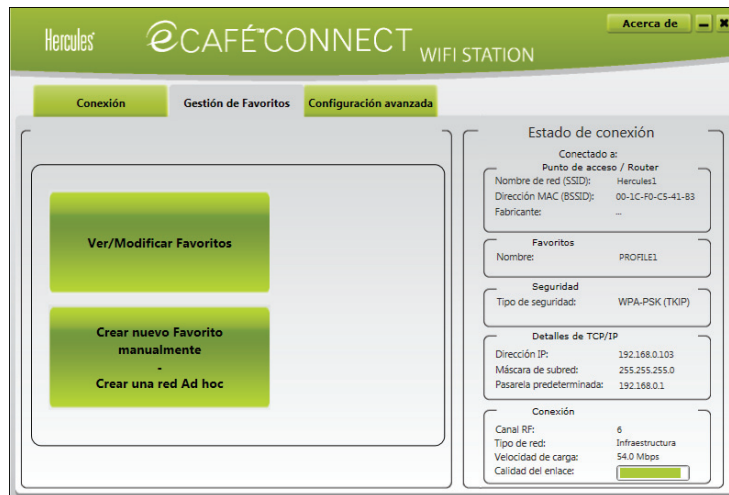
Hercules eCAFÉ CONNECT WIFI STATION

Acerca de

Conexión

Gestión de Favoritos

Configuración avanzada

Ver/Modificar Favoritos

Crear nuevo Favorito manualmente
-
Crear una red Ad hoc

Estado de conexión

Conectado a:

Punto de acceso / Router

Nombre de red (SSID): Hercules1
Dirección MAC (BSSID): 00-1C-F0-C5-41-83
Fabricante: ...

Favoritos

Nombre: PROFILE1

Seguridad

Tipo de seguridad: WPA-PSK (TKIP)

Detalles de TCP/IP

Dirección IP: 192.168.0.103
Máscara de subred: 255.255.255.0
Pasarela predeterminada: 192.168.0.1

Conexión

Canal RF: 6
Tipo de red: Infraestructura
Velocidad de carga: 54.0 Mbps
Calidad del enlace: